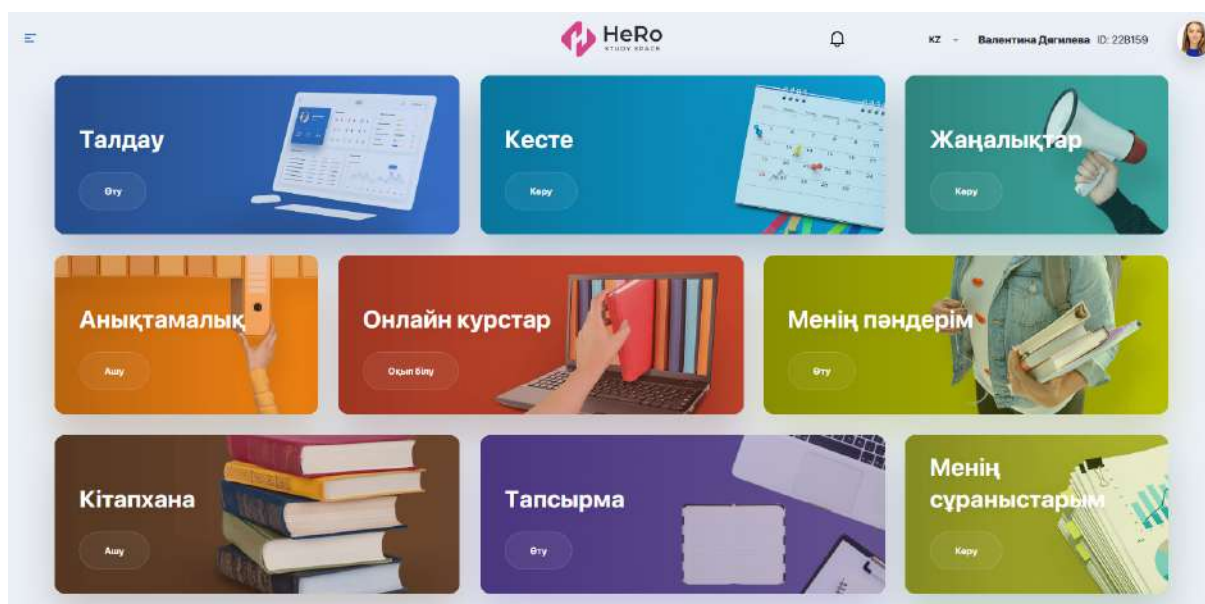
HeRo
STUDY SPACE

KZ

Валентина Дягилева ID: 228159

Талдау

Өту

Кесте

Көру

Жаңалықтар

Көру

Анықтамалық

Ашу

Онлайн курстар

Оқып білу

Менің пәндерім

Өту

Кітапхана

Ашу

Тапсырма

Өту

Менің сұраныстарым

Көру